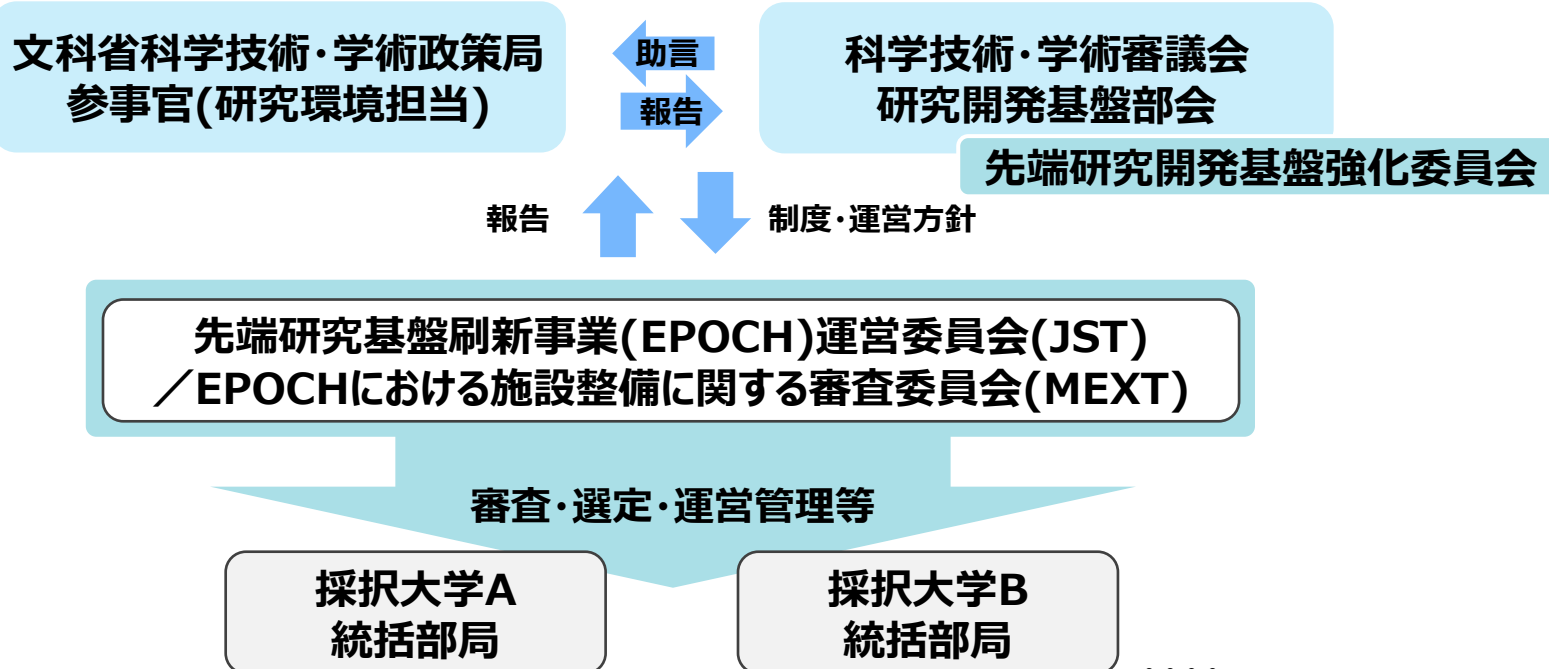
文科省科学技術・学術政策局
参事官(研究環境担当)

助言

報告

科学技術・学術審議会
研究開発基盤部会

先端研究開発基盤強化委員会

報告

制度・運営方針

先端研究基盤刷新事業(EPOCH)運営委員会(JST)
／EPOCHにおける施設整備に関する審査委員会(MEXT)

審査・選定・運営管理等

採択大学A
統括部局

採択大学B
統括部局